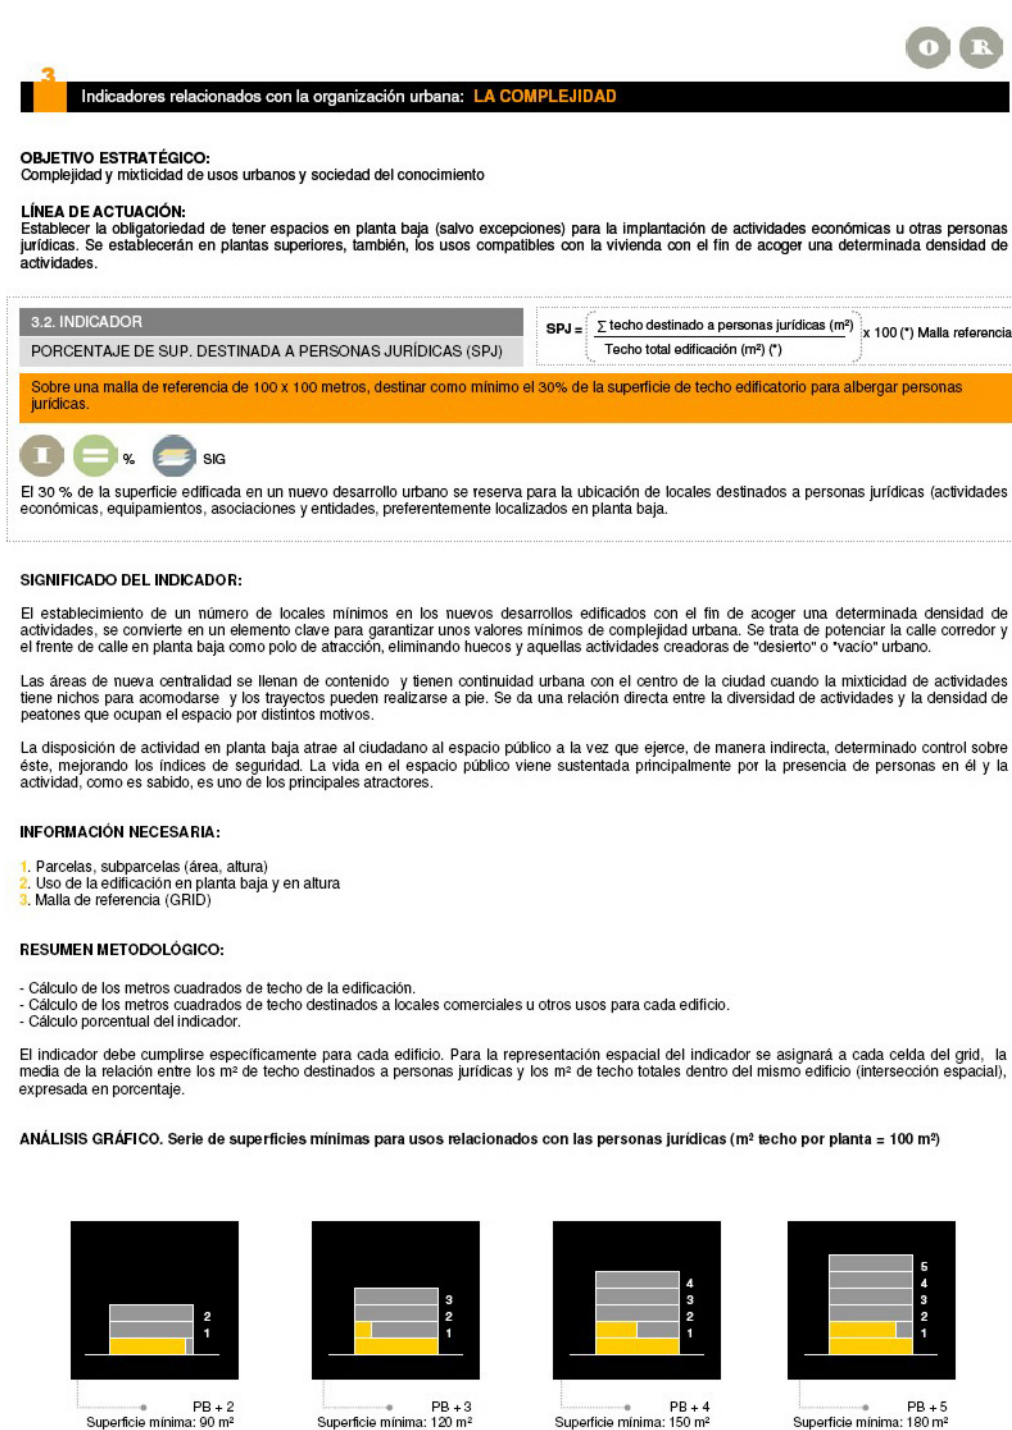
O R

3

Indicadores relacionados con la organización urbana: LA COMPLEJIDAD

OBJETIVO ESTRATÉGICO:
Complejidad y mixticidad de usos urbanos y sociedad del conocimiento

LÍNEA DE ACTUACIÓN:
Establecer la obligatoriedad de tener espacios en planta baja (salvo excepciones) para la implantación de actividades económicas u otras personas jurídicas. Se establecerán en plantas superiores, también, los usos compatibles con la vivienda con el fin de acoger una determinada densidad de actividades.

3.2. INDICADOR

PORCENTAJE DE SUP. DESTINADA A PERSONAS JURÍDICAS (SPJ)

SPJ = $\frac{\sum \text{techo destinado a personas jurídicas (m}^2\text{)}}{\text{Techo total edificación (m}^2\text{) (*)}}$ x 100 (*) Malla referencia

Sobre una malla de referencia de 100 x 100 metros, destinar como mínimo el 30% de la superficie de techo edificatorio para albergar personas jurídicas.

I % SIG

El 30 % de la superficie edificada en un nuevo desarrollo urbano se reserva para la ubicación de locales destinados a personas jurídicas (actividades económicas, equipamientos, asociaciones y entidades, preferentemente localizados en planta baja.

SIGNIFICADO DEL INDICADOR:

El establecimiento de un número de locales mínimos en los nuevos desarrollos edificados con el fin de acoger una determinada densidad de actividades, se convierte en un elemento clave para garantizar unos valores mínimos de complejidad urbana. Se trata de potenciar la calle corredor y el frente de calle en planta baja como polo de atracción, eliminando huecos y aquellas actividades creadoras de "desierto" o "vacío" urbano.

Las áreas de nueva centralidad se llenan de contenido y tienen continuidad urbana con el centro de la ciudad cuando la mixticidad de actividades tiene nichos para acomodarse y los trayectos pueden realizarse a pie. Se da una relación directa entre la diversidad de actividades y la densidad de peatones que ocupan el espacio por distintos motivos.

La disposición de actividad en planta baja atrae al ciudadano al espacio público a la vez que ejerce, de manera indirecta, determinado control sobre éste, mejorando los índices de seguridad. La vida en el espacio público viene sustentada principalmente por la presencia de personas en él y la actividad, como es sabido, es uno de los principales atractores.

INFORMACIÓN NECESARIA:

1. Parcelas, subparcelas (área, altura)
2. Uso de la edificación en planta baja y en altura
3. Malla de referencia (GRID)

RESUMEN METODOLÓGICO:

- Cálculo de los metros cuadrados de techo de la edificación.
- Cálculo de los metros cuadrados de techo destinados a locales comerciales u otros usos para cada edificio.
- Cálculo porcentual del indicador.

El indicador debe cumplirse específicamente para cada edificio. Para la representación espacial del indicador se asignará a cada celda del grid, la media de la relación entre los m² de techo destinados a personas jurídicas y los m² de techo totales dentro del mismo edificio (intersección espacial), expresada en porcentaje.

ANÁLISIS GRÁFICO. Serie de superficies mínimas para usos relacionados con las personas jurídicas (m² techo por planta = 100 m²)

2
1
PB + 2
Superficie mínima: 90 m²

3
2
1
PB + 3
Superficie mínima: 120 m²

4
3
2
1
PB + 4
Superficie mínima: 150 m²

5
4
3
2
1
PB + 5
Superficie mínima: 180 m²